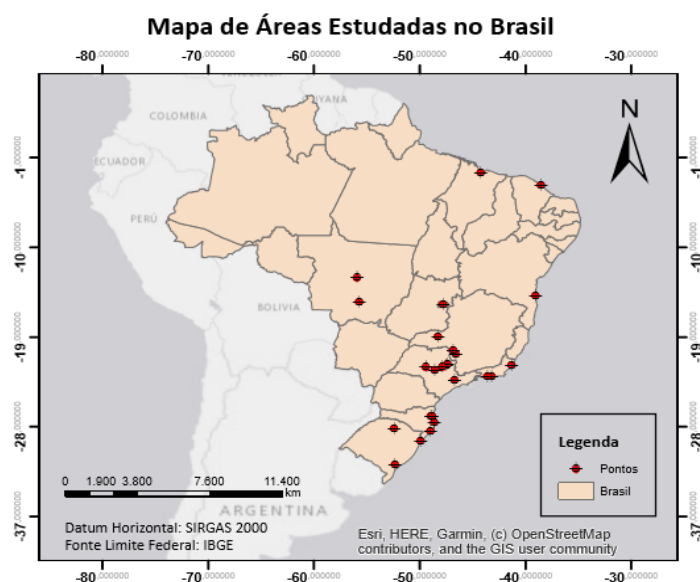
Mapa de Áreas Estudadas no Brasil

-80,000000 -70,000000 -60,000000 -50,000000 -40,000000 -30,000000

-1,000000
-10,000000
-19,000000
-28,000000
-37,000000

COLOMBIA
GUYANA
ECUADOR
PERÚ
BOLIVIA
ARGENTINA

N

Legenda
Pontos
Brasil

0 1.900 3.800 7.600 11.400 km

Datum Horizontal: SIRGAS 2000
Fonte Limite Federal: IBGE

Esri, HERE, Garmin, (c) OpenStreetMap contributors, and the GIS user community

-80,000000 -70,000000 -60,000000 -50,000000 -40,000000 -30,000000

-1,000000
-10,000000
-19,000000
-28,000000
-37,000000